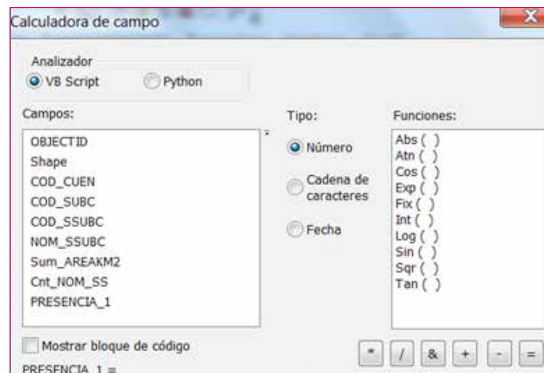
Calculadora de campo

Analizador
VB Script
Python

Campos:
OBJECTID
Shape
COD_CUEN
COD_SUBC
COD_SSUBC
NOM_SSUBC
Sum_AREAKM2
Cnt_NOM_SS
PRESENCIA_1

Tipo:
Número
Cadena de caracteres
Fecha

Funciones:
Abs ( )
Atn ( )
Cos ( )
Exp ( )
Fix ( )
Int ( )
Log ( )
Sin ( )
Sqr ( )
Tan ( )

Mostrar bloque de código

* / & + - =

PRESENCIA_1 =